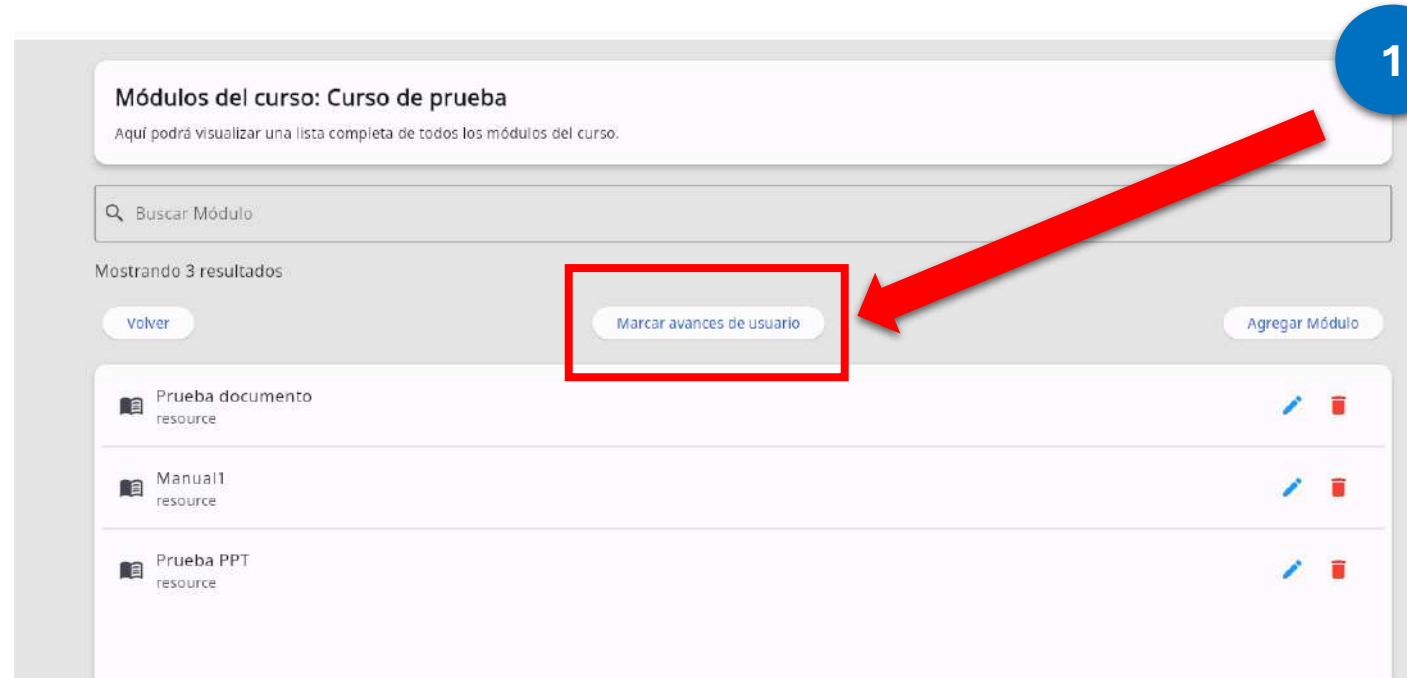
1

Módulos del curso: Curso de prueba

Aquí podrá visualizar una lista completa de todos los módulos del curso.

Buscar Módulo

Mostrando 3 resultados

Volver

Marcar avances de usuario

Agregar Módulo

Prueba documento
resource

Manual1
resource

Prueba PPT
resource